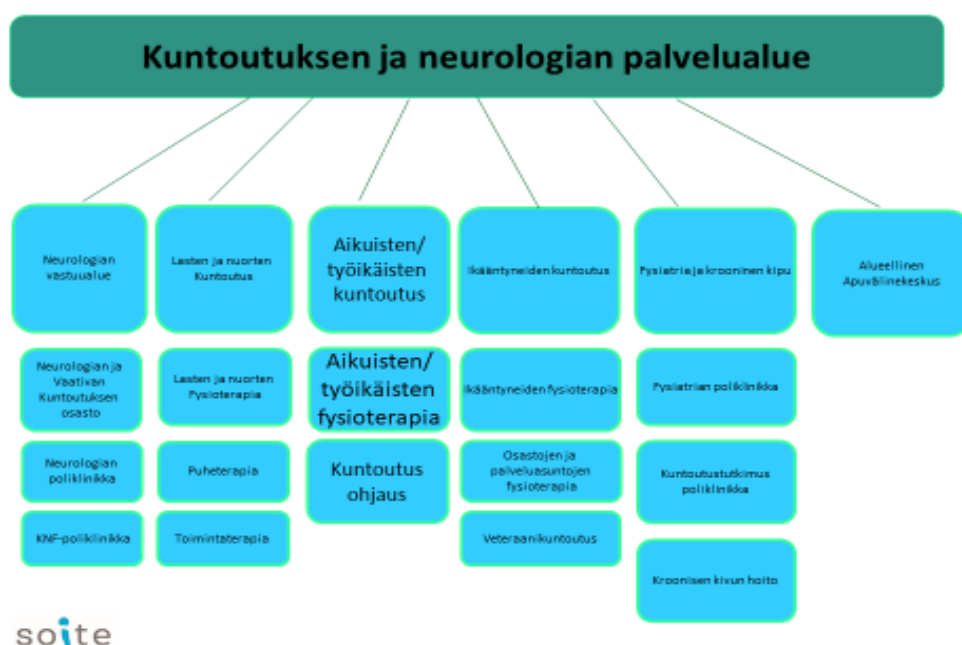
Kuntoutuksen ja neurologian palvelualue

Neurologian vastuualue

Neurologian ja Vaativan Kuntoutuksen osasto

Neurologian poliklinikka

KNF-poliklinikka

Lasten ja nuorten Kuntoutus

Lasten ja nuorten Fysioterapia

Puheterapia

Toimintaterapia

Aikuisten/ työikäisten kuntoutus

Aikuisten/ työikäisten fysioterapia

Kuntoutus ohjaus

Ikääntyneiden kuntoutus

Ikääntyneiden fysioterapia

Osastojen ja palveluasuntojen fysioterapia

Veteraanikuntoutus

Fysiatria ja krooninen kipu

Fysiatrian poliklinikka

Kuntoutustutkimus poliklinikka

Kroonisen kivun hoito

Alueellinen Apuvälinekeskus

soite